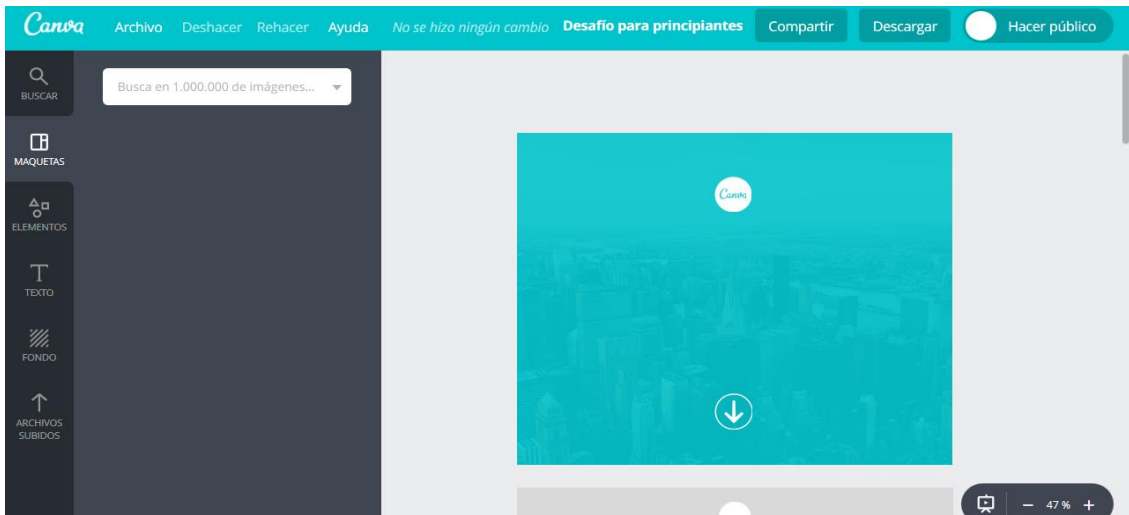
Canva Archivo Deshacer Rehacer Ayuda No se hizo ningún cambio Desafío para principiantes Compartir Descargar Hacer público

BUSCAR

MAQUETAS

ELEMENTOS

TEXTO

FONDO

ARCHIVOS SUBIDOS

Busca en 1.000.000 de imágenes...

Canva

– 47 % +